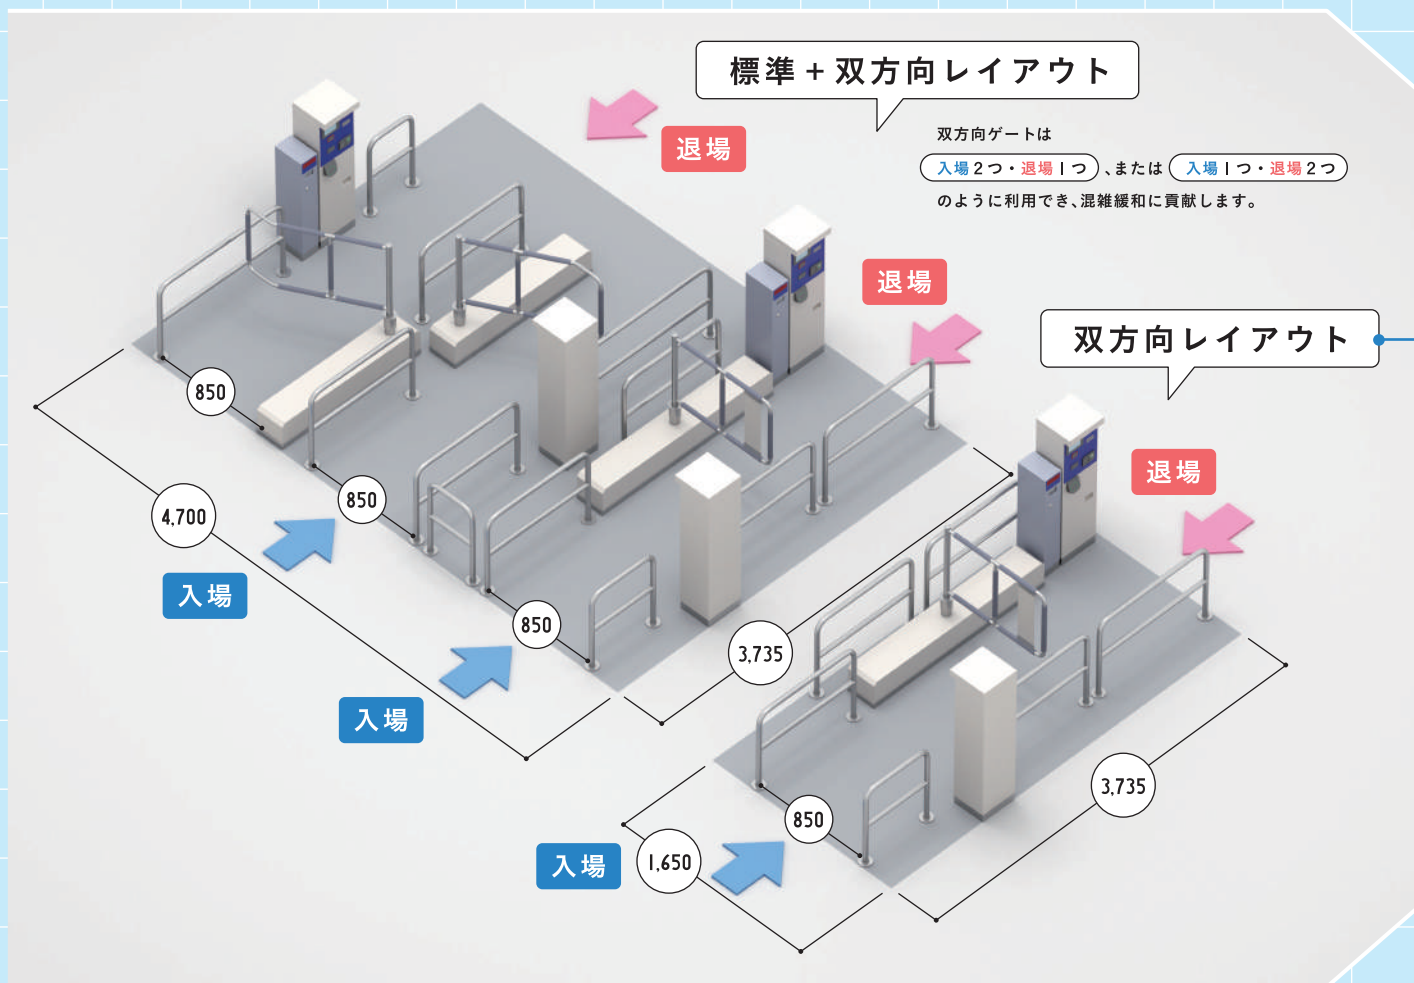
標準＋双方向レイアウト

双方向ゲートは
入場２つ・退場１つ、または 入場１つ・退場２つ
のように利用でき、混雑緩和に貢献します。

退場

退場

双方向レイアウト

退場

850

4,700

850

入場

850

入場

3,735

3,735

850

入場

1,650